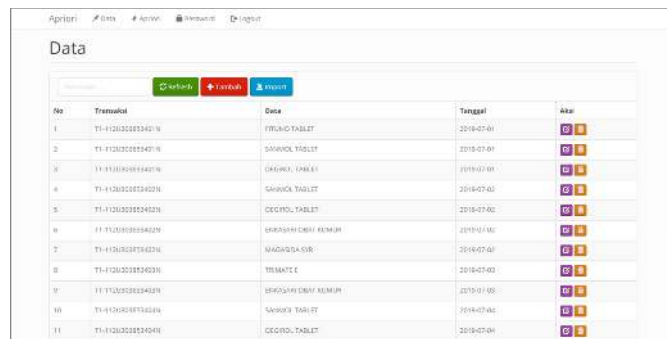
Apriori Data Apriori Password Logout

Data

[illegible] Refresh Tambah Import

| No | Transaksi | Data | Tanggal | Aksi |
|---|---|---|---|---|
| 1 | T1-1120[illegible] | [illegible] TABLET | 2019-07-01 | |
| 2 | T1-1120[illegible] | SANMOL TABLET | 2019-07-01 | |
| 3 | T1-1120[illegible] | DEGIROL TABLET | 2019-07-01 | |
| 4 | T1-1120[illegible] | SANMOL TABLET | 2019-07-02 | |
| 5 | T1-1120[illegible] | DEGIROL TABLET | 2019-07-02 | |
| 6 | T1-1120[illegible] | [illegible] OBAT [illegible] | 2019-07-02 | |
| 7 | T1-1120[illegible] | MAGASIDA SYR | 2019-07-02 | |
| 8 | T1-1120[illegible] | TRIMATE E | 2019-07-03 | |
| 9 | T1-1120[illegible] | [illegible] OBAT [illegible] | 2019-07-03 | |
| 10 | T1-1120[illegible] | SANMOL TABLET | 2019-07-04 | |
| 11 | T1-1120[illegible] | DEGIROL TABLET | 2019-07-04 | |